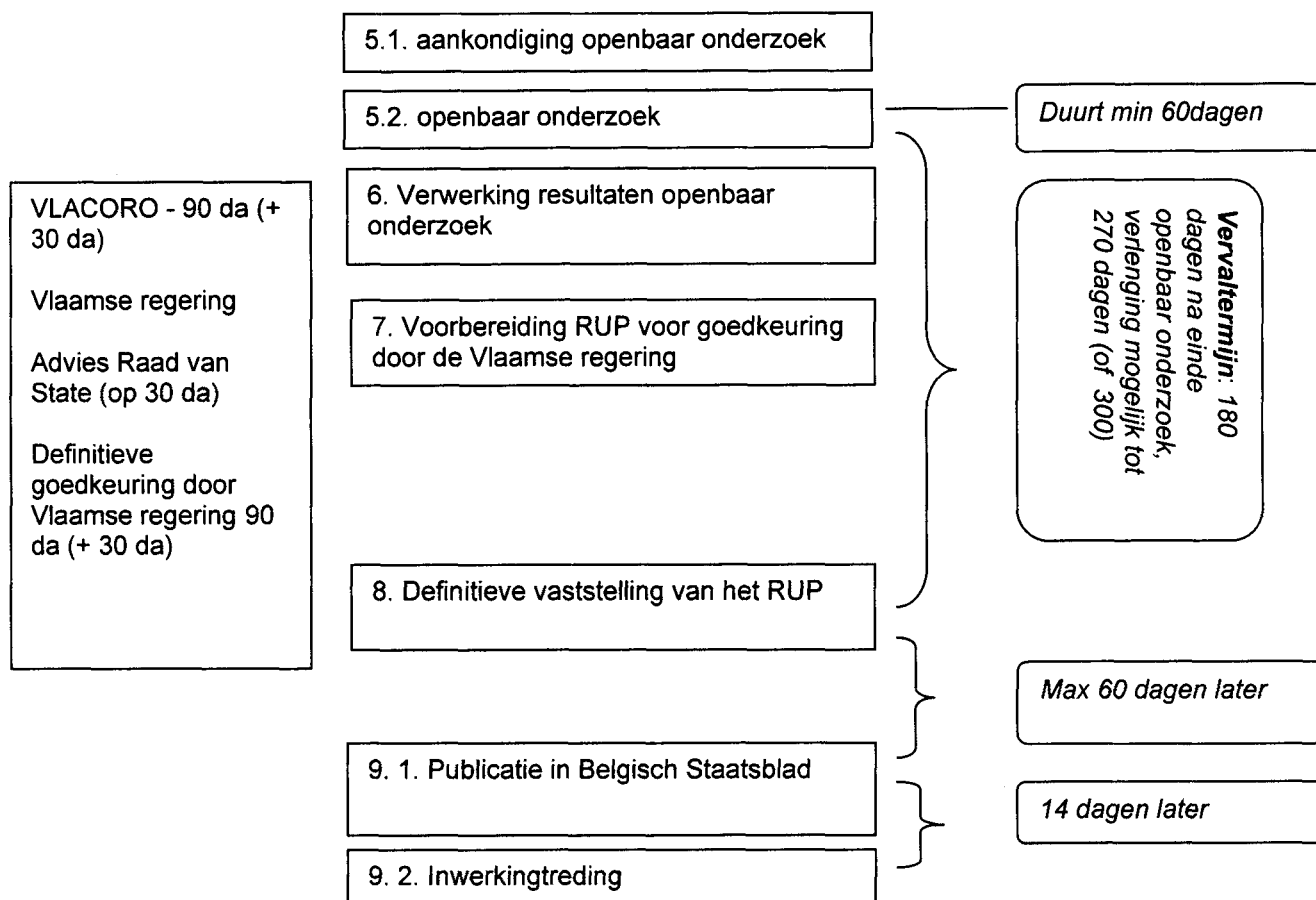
5.1. aankondiging openbaar onderzoek

5.2. openbaar onderzoek

Duurt min 60dagen

VLACORO - 90 da (+ 30 da)

Vlaamse regering

Advies Raad van State (op 30 da)

Definitieve goedkeuring door Vlaamse regering 90 da (+ 30 da)

6. Verwerking resultaten openbaar onderzoek

7. Voorbereiding RUP voor goedkeuring door de Vlaamse regering

8. Definitieve vaststelling van het RUP

**Vervaltermijn**: 180 dagen na einde openbaar onderzoek, verlenging mogelijk tot 270 dagen (of 300)

Max 60 dagen later

9. 1. Publicatie in Belgisch Staatsblad

14 dagen later

9. 2. Inwerkingtreding